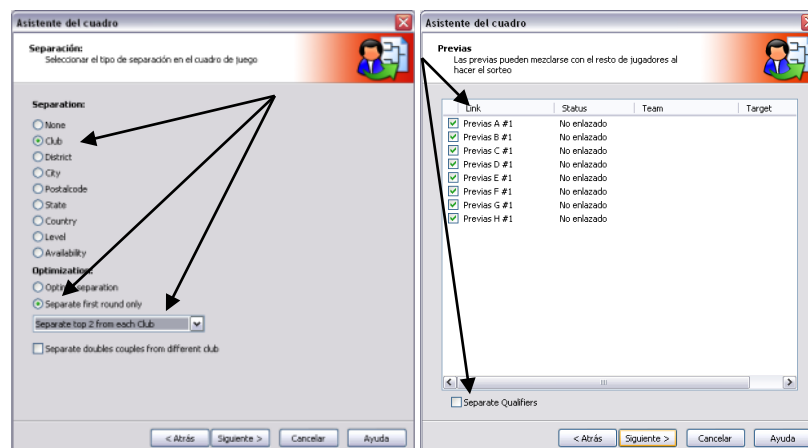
Asistente del cuadro

Separación:
Seleccionar el tipo de separación en el cuadro de juego

Separation:
None
Club
District
City
Postalcode
State
Country
Level
Availability

Optimization:
Optimal separation
Separate first round only

Separate top 2 from each Club

Separate doubles couples from different club

< Atrás | Siguiente > | Cancelar | Ayuda

Asistente del cuadro

Previas
Las previas pueden mezclarse con el resto de jugadores al hacer el sorteo

| Link | Status | Team | Target |
|---|---|---|---|
| Previas A #1 | No enlazado | | |
| Previas B #1 | No enlazado | | |
| Previas C #1 | No enlazado | | |
| Previas D #1 | No enlazado | | |
| Previas E #1 | No enlazado | | |
| Previas F #1 | No enlazado | | |
| Previas G #1 | No enlazado | | |
| Previas H #1 | No enlazado | | |

Separate Qualifiers

< Atrás | Siguiente > | Cancelar | Ayuda